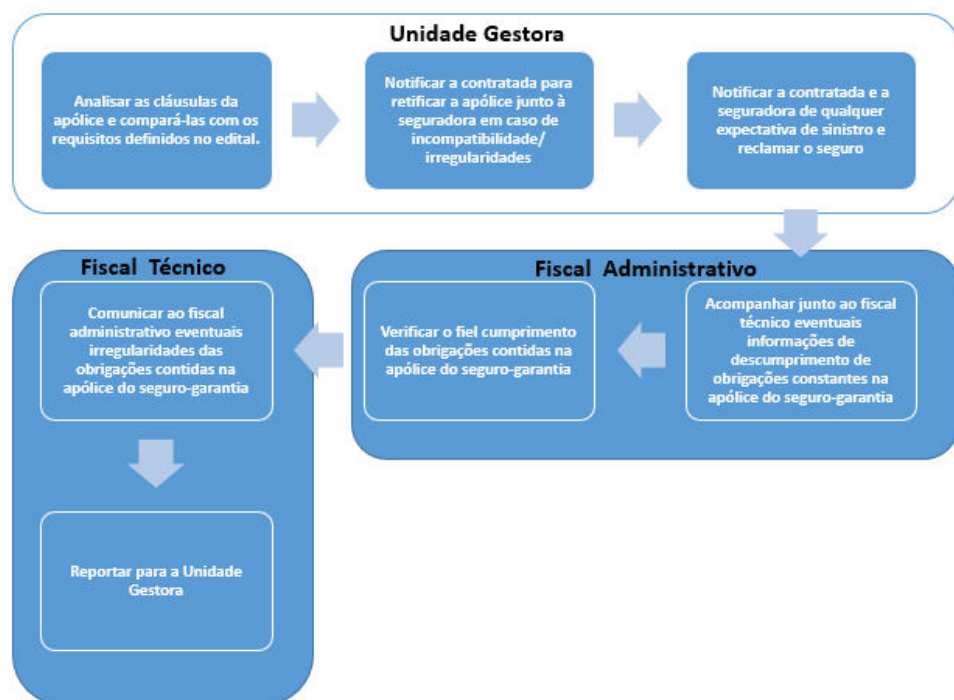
Unidade Gestora

Analisar as cláusulas da apólice e compará-las com os requisitos definidos no edital.

Notificar a contratada para retificar a apólice junto à seguradora em caso de incompatibilidade/ irregularidades

Notificar a contratada e a seguradora de qualquer expectativa de sinistro e reclamar o seguro

Fiscal Administrativo

Acompanhar junto ao fiscal técnico eventuais informações de descumprimento de obrigações constantes na apólice do seguro-garantia

Verificar o fiel cumprimento das obrigações contidas na apólice do seguro-garantia

Fiscal Técnico

Comunicar ao fiscal administrativo eventuais irregularidades das obrigações contidas na apólice do seguro-garantia

Reportar para a Unidade Gestora